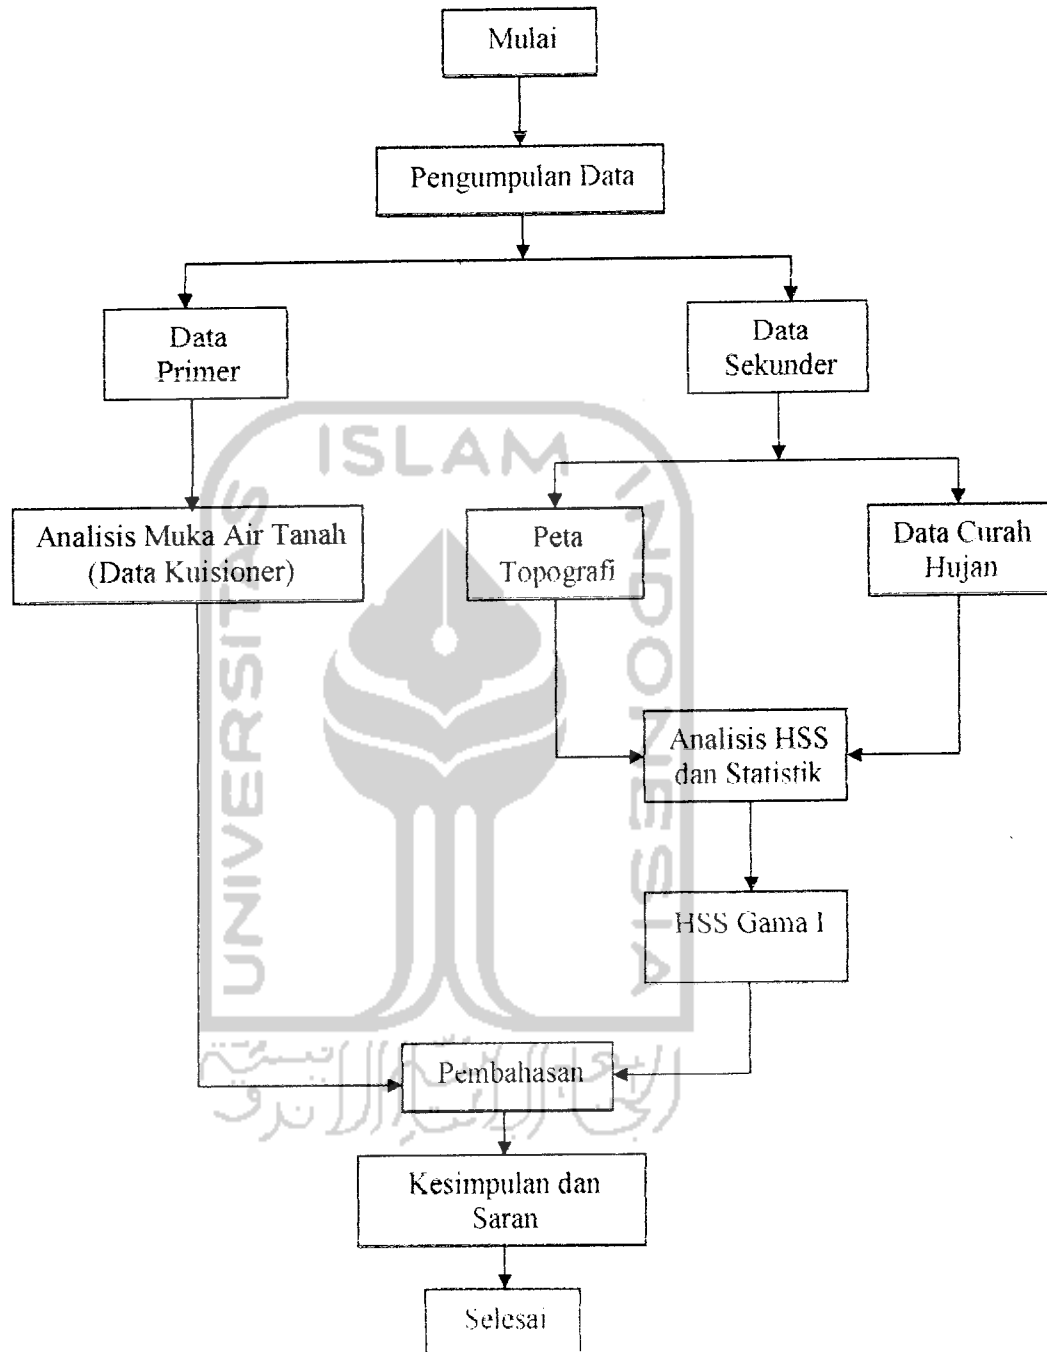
Mulai

Pengumpulan Data

Data Primer

Data Sekunder

ISLAM

Analisis Muka Air Tanah (Data Kuisioner)

Peta Topografi

Data Curah Hujan

Analisis HSS dan Statistik

HSS Gama I

UNIVERSITAS

INDONESIA

Pembahasan

Kesimpulan dan Saran

Selesai